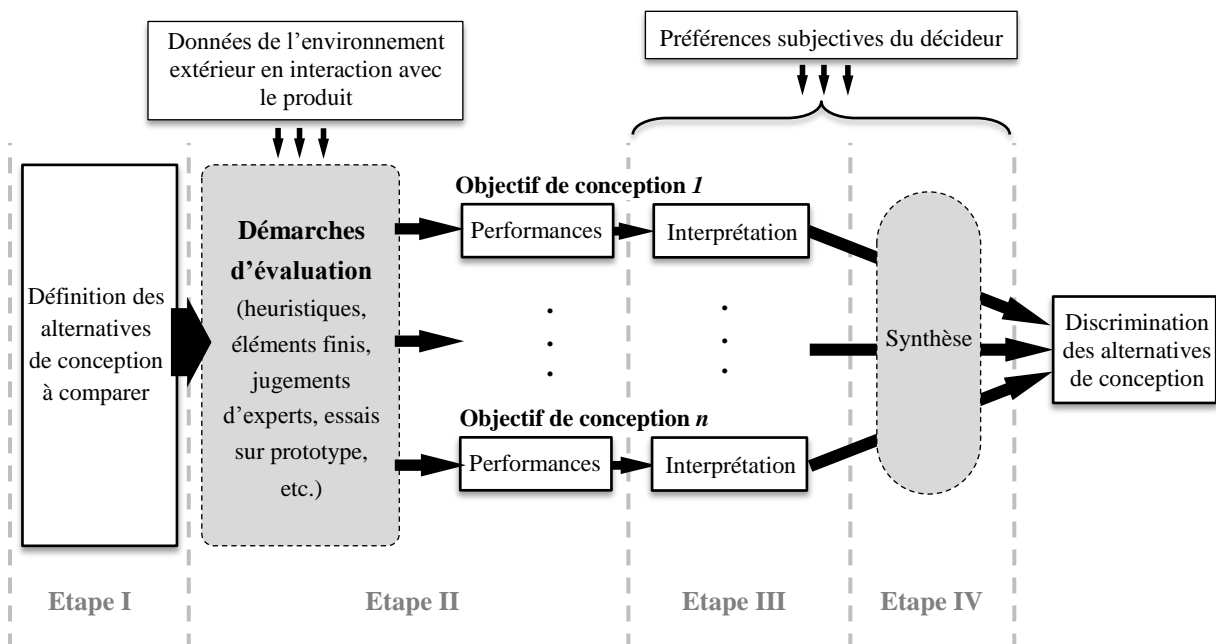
Données de l'environnement extérieur en interaction avec le produit

Préférences subjectives du décideur

Définition des alternatives de conception à comparer

**Démarches d'évaluation** (heuristiques, éléments finis, jugements d'experts, essais sur prototype, etc.)

**Objectif de conception *1***

Performances

Interprétation

·
·
·

·
·
·

**Objectif de conception *n***

Performances

Interprétation

Synthèse

Discrimination des alternatives de conception

Etape I

Etape II

Etape III

Etape IV